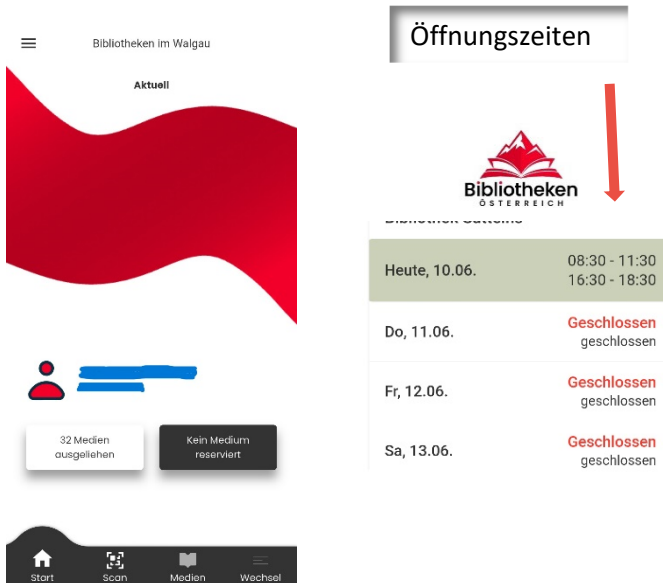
Bibliotheken im Walgau

Aktuell

32 Medien ausgeliehen

Kein Medium reserviert

Start
Scan
Medien
Wechsel

Öffnungszeiten

Bibliotheken
ÖSTERREICH

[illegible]

| | |
|---|---|
| Heute, 10.06. | 08:30 - 11:30 16:30 - 18:30 |
| Do, 11.06. | Geschlossen geschlossen |
| Fr, 12.06. | Geschlossen geschlossen |
| Sa, 13.06. | Geschlossen geschlossen |